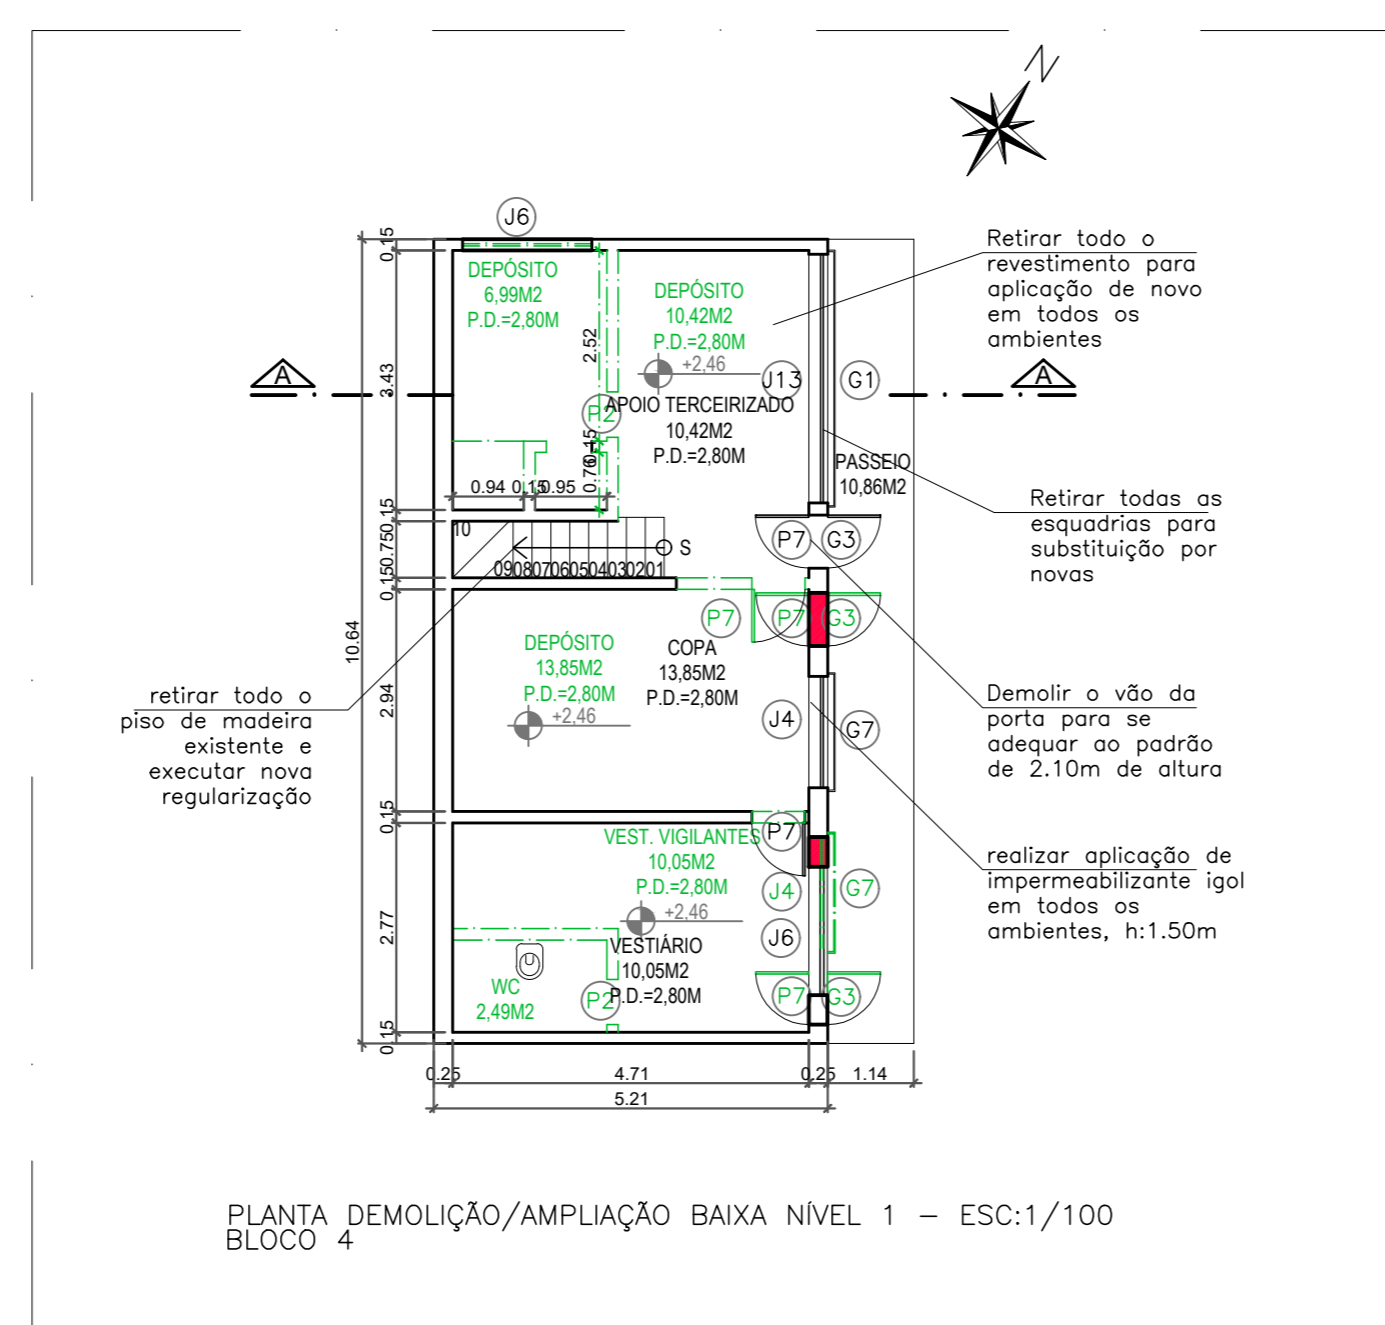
N

J6

DEPÓSITO
6,99M2
P.D.=2,80M

DEPÓSITO
10,42M2
P.D.=2,80M
+2,46

Retirar todo o revestimento para aplicação de novo em todos os ambientes

A

J13

G1

A

2.52

P2

APOIO TERCEIRIZADO
10,42M2
P.D.=2,80M

PASSEIO
10,86M2

Retirar todas as esquadrias para substituição por novas

0.15
3.43
0.15
0.75
0.15
10.64
2.94
0.15
2.77
0.15

0.94 0.15 0.95

0.15
0.70

10

S

09 08 07 06 05 04 03 02 01

P7 G3

P7 P7 G3

DEPÓSITO
13,85M2
P.D.=2,80M
+2,46

COPA
13,85M2
P.D.=2,80M

retirar todo o piso de madeira existente e executar nova regularização

Demolir o vão da porta para se adequar ao padrão de 2.10m de altura

J4

G7

VEST. VIGILANTES
10,05M2
P.D.=2,80M
+2,46

P7

J4

G7

realizar aplicação de impermeabilizante igol em todos os ambientes, h:1.50m

J6

VESTIÁRIO
10,05M2
P.D.=2,80M

WC
2,49M2

P2

P7 G3

0.25
4.71
0.25
1.14
5.21

PLANTA DEMOLIÇÃO/AMPLIAÇÃO BAIXA NÍVEL 1 – ESC:1/100
BLOCO 4